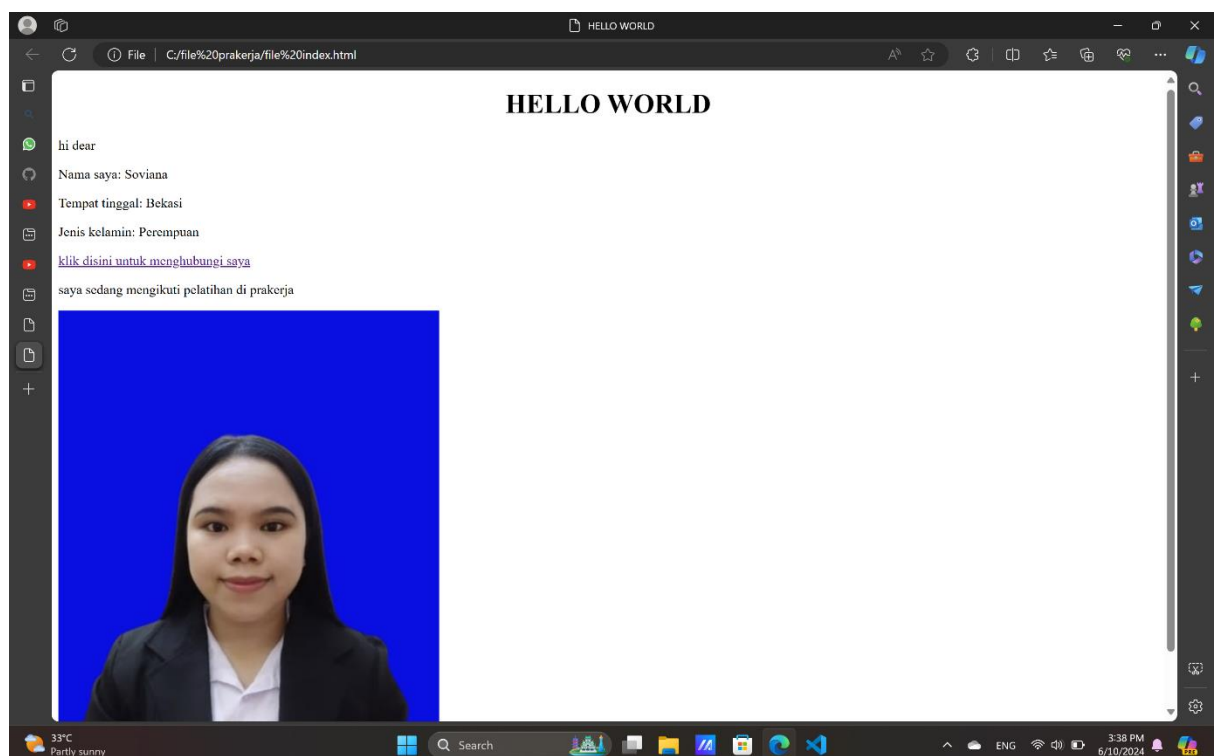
HELLO WORLD

File | C:/file%20prakerja/file%20index.html

HELLO WORLD

hi dear

Nama saya: Soviana

Tempat tinggal: Bekasi

Jenis kelamin: Perempuan

klik disini untuk menghubungi saya

saya sedang mengikuti pelatihan di prakerja

33°C
Partly sunny

Search

ENG

3:38 PM
6/10/2024